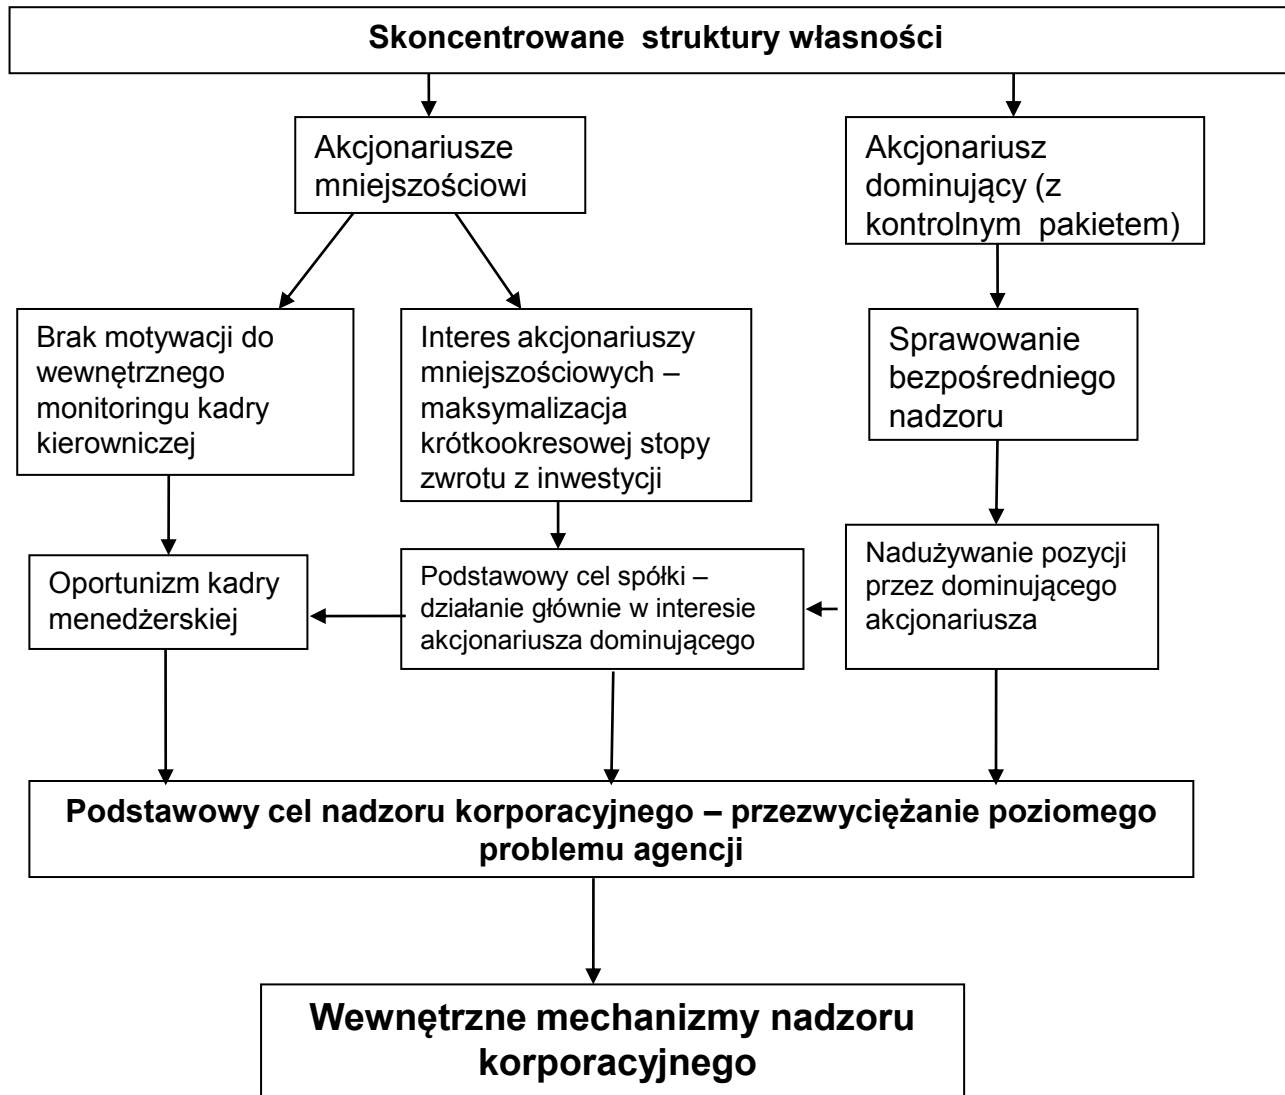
Skoncentrowane struktury własności

Akcjonariusze mniejszościowi

Akcjonariusz dominujący (z kontrolnym pakietem)

Brak motywacji do wewnętrznego monitoringu kadry kierowniczej

Interes akcjonariuszy mniejszościowych – maksymalizacja krótkookresowej stopy zwrotu z inwestycji

Sprawowanie bezpośredniego nadzoru

Oportunizm kadry menedżerskiej

Podstawowy cel spółki – działanie głównie w interesie akcjonariusza dominującego

Nadużywanie pozycji przez dominującego akcjonariusza

Podstawowy cel nadzoru korporacyjnego – przezwyciężanie poziomego problemu agencji

Wewnętrzne mechanizmy nadzoru korporacyjnego